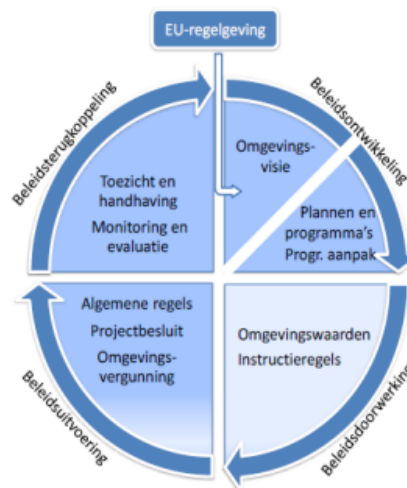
EU-regelgeving

Beleidsterugkoppeling

Beleidsontwikkeling

Toezicht en handhaving
Monitoring en evaluatie

Omgevingsvisie

Plannen en programma's
Progr. aanpak

Algemene regels
Projectbesluit
Omgevingsvergunning

Omgevingswaarden
Instructieregels

Beleidsuitvoering

Beleidsdoorwerking